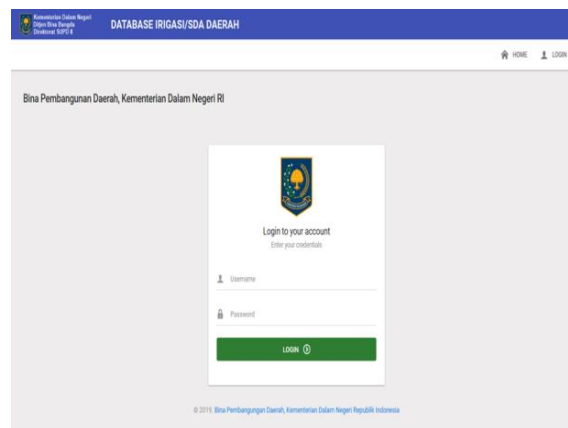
Kementerian Dalam Negeri Ditjen Bina Bangda Direktorat SUPD II

DATABASE IRIGASI/SDA DAERAH

HOME LOGIN

Bina Pembangunan Daerah, Kementerian Dalam Negeri RI

Login to your account

Enter your credentials

Username

Password

LOGIN

© 2019 Bina Pembangunan Daerah, Kementerian Dalam Negeri Republik Indonesia